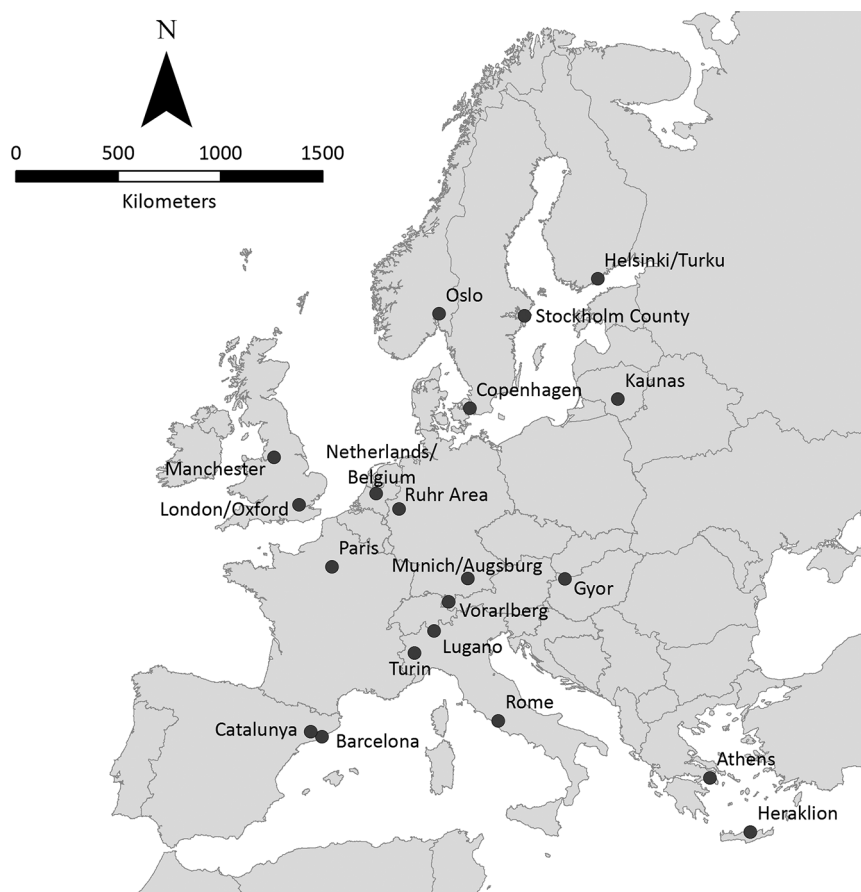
N

0 500 1000 1500

Kilometers

Helsinki/Turku

Oslo

Stockholm County

Kaunas

Copenhagen

Netherlands/Belgium

Manchester

Ruhr Area

London/Oxford

Paris

Munich/Augsburg

Gyor

Vorarlberg

Lugano

Turin

Rome

Catalunya

Barcelona

Athens

Heraklion